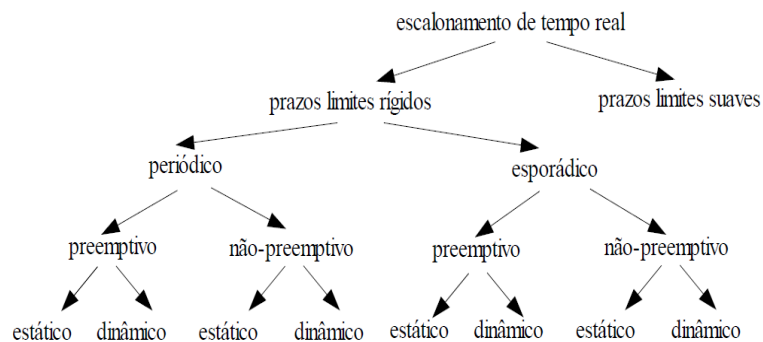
escalonamento de tempo real

prazos limites rígidos

prazos limites suaves

periódico

esporádico

preemptivo

não-preemptivo

preemptivo

não-preemptivo

estático

dinâmico

estático

dinâmico

estático

dinâmico

estático

dinâmico